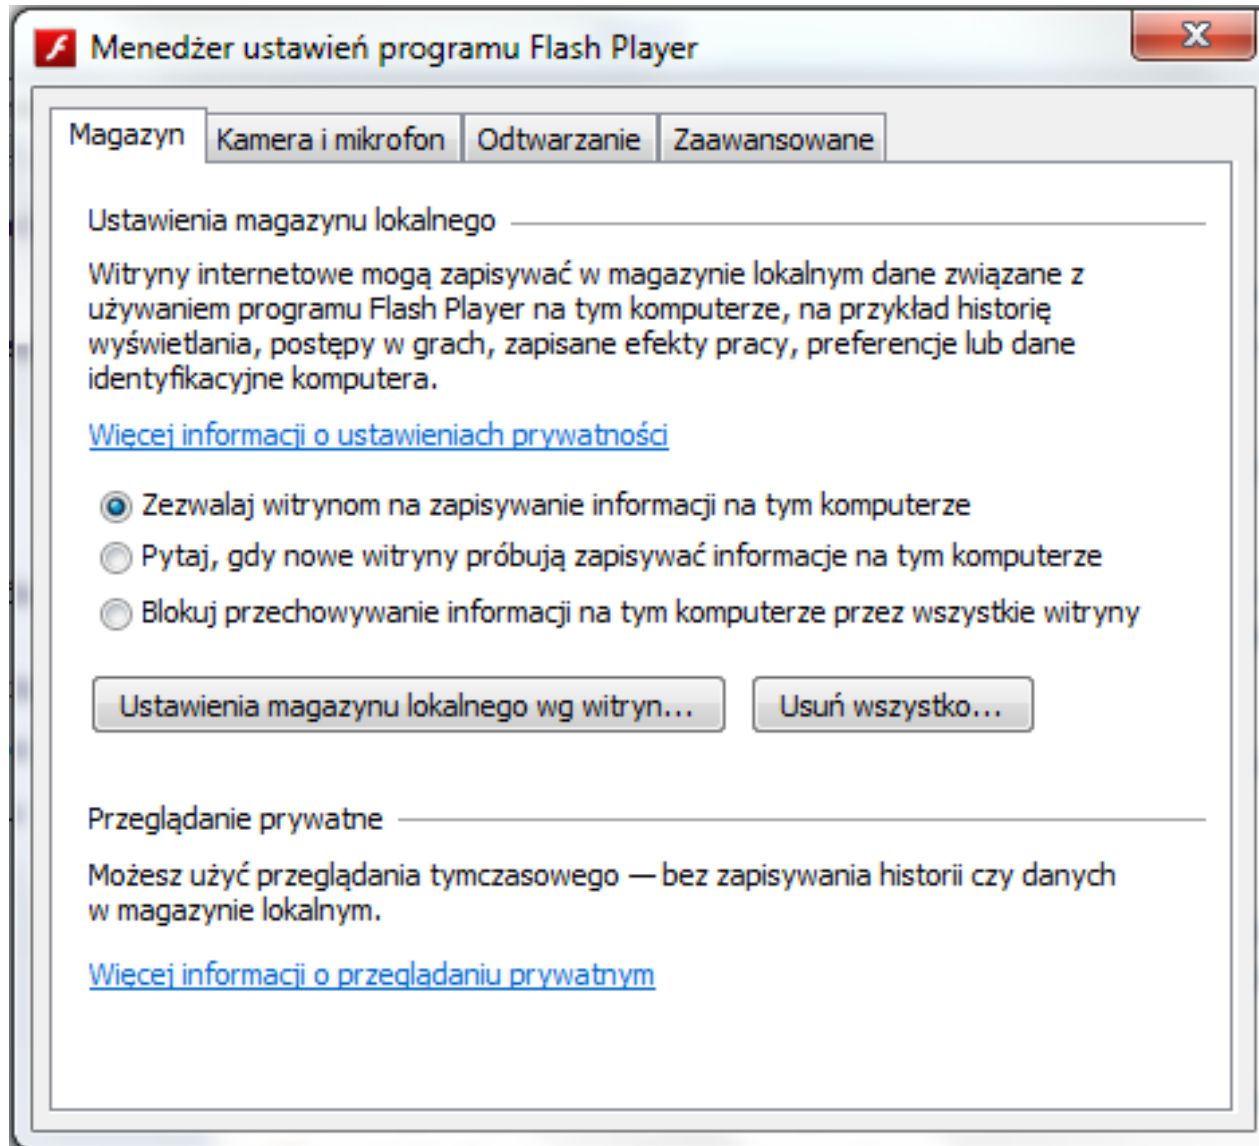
Menedżer ustawień programu Flash Player

Magazyn | Kamera i mikrofon | Odtwarzanie | Zaawansowane

Ustawienia magazynu lokalnego

Witryny internetowe mogą zapisywać w magazynie lokalnym dane związane z używaniem programu Flash Player na tym komputerze, na przykład historię wyświetlania, postępy w grach, zapisane efekty pracy, preferencje lub dane identyfikacyjne komputera.

Więcej informacji o ustawieniach prywatności

Zezwalaj witrynom na zapisywanie informacji na tym komputerze

Pytaj, gdy nowe witryny próbują zapisywać informacje na tym komputerze

Blokuj przechowywanie informacji na tym komputerze przez wszystkie witryny

Ustawienia magazynu lokalnego wg witryn...

Usuń wszystko...

Przeglądanie prywatne

Możesz użyć przeglądania tymczasowego — bez zapisywania historii czy danych w magazynie lokalnym.

Więcej informacji o przeglądaniu prywatnym